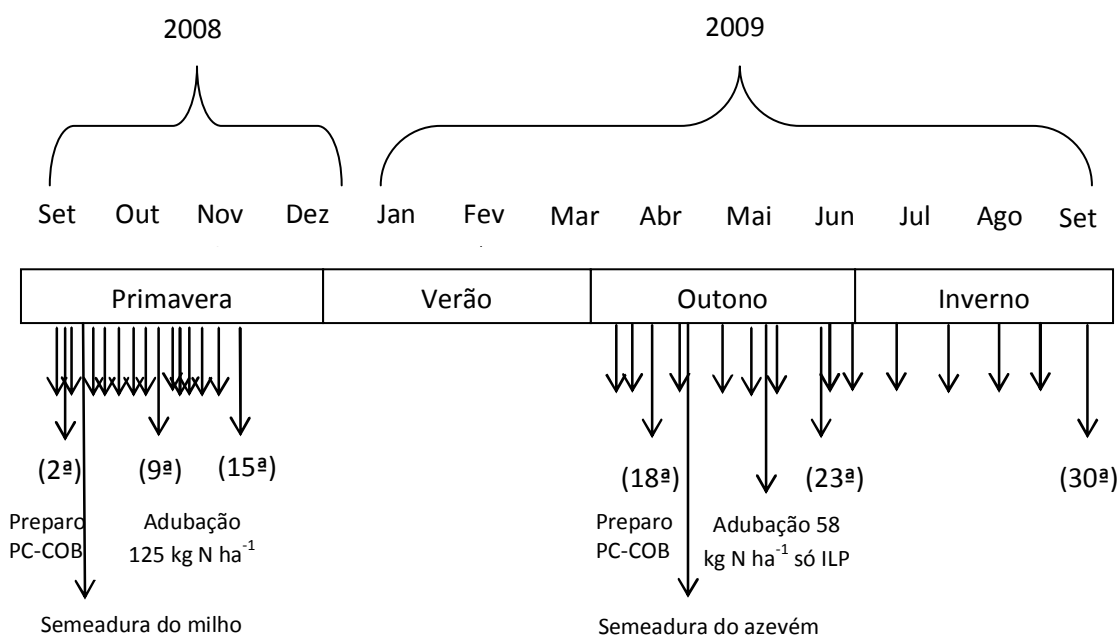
2008

2009

Set Out Nov Dez Jan Fev Mar Abr Mai Jun Jul Ago Set

| Primavera | Verão | Outono | Inverno |
|---|---|---|---|

(2ª) (9ª) (15ª)

(18ª) (23ª) (30ª)

Preparo PC-COB

Adubação 125 kg N ha$^{-1}$

Preparo PC-COB

Adubação 58 kg N ha$^{-1}$ só ILP

Semeadura do milho

Semeadura do azevém